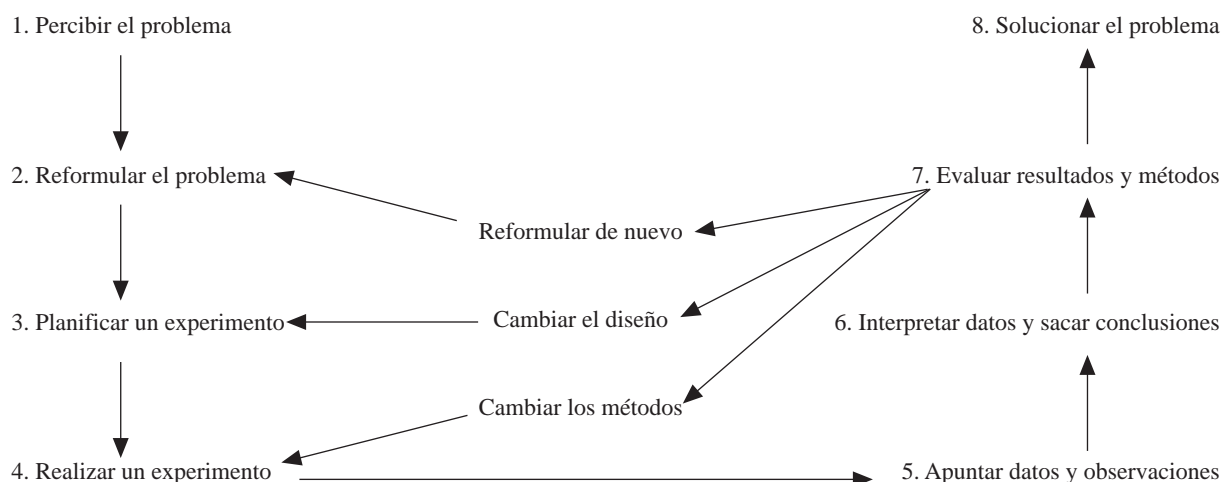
1. Percibir el problema

8. Solucionar el problema

2. Reformular el problema

7. Evaluar resultados y métodos

Reformular de nuevo

3. Planificar un experimento

Cambiar el diseño

6. Interpretar datos y sacar conclusiones

Cambiar los métodos

4. Realizar un experimento

5. Apuntar datos y observaciones